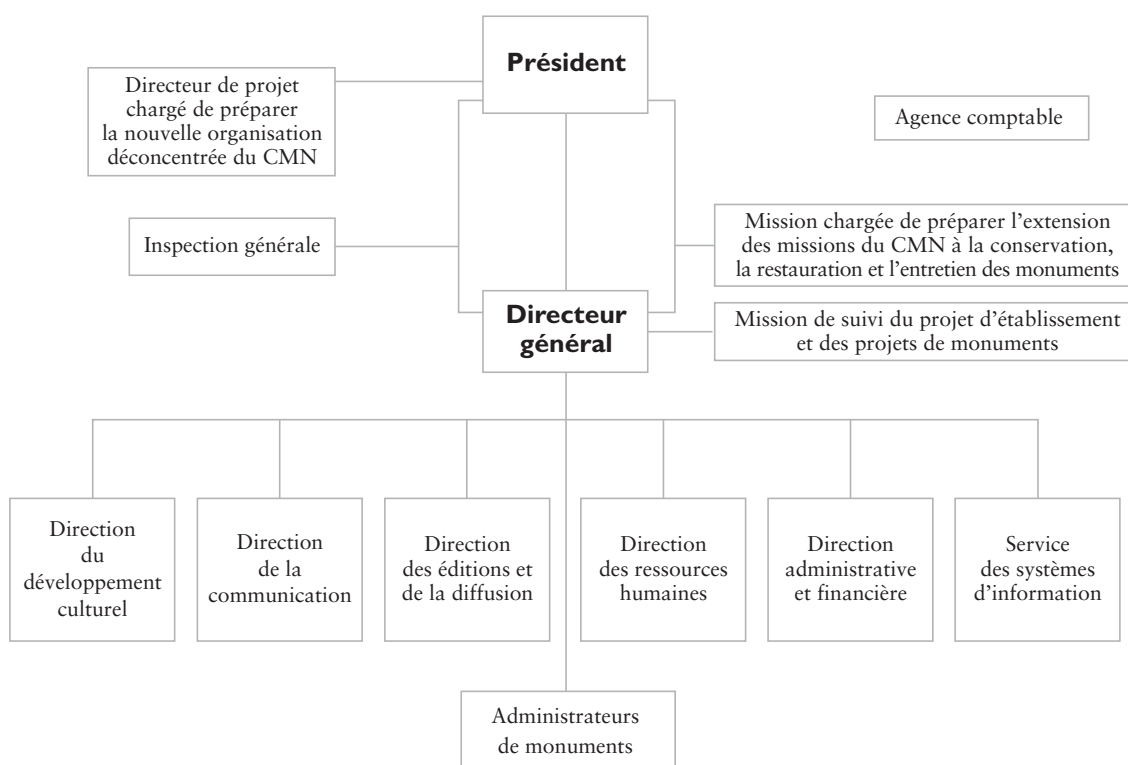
Président

Directeur de projet chargé de préparer la nouvelle organisation déconcentrée du CMN

Agence comptable

Inspection générale

Mission chargée de préparer l'extension des missions du CMN à la conservation, la restauration et l'entretien des monuments

Directeur général

Mission de suivi du projet d'établissement et des projets de monuments

Direction du développement culturel

Direction de la communication

Direction des éditions et de la diffusion

Direction des ressources humaines

Direction administrative et financière

Service des systèmes d'information

Administrateurs de monuments